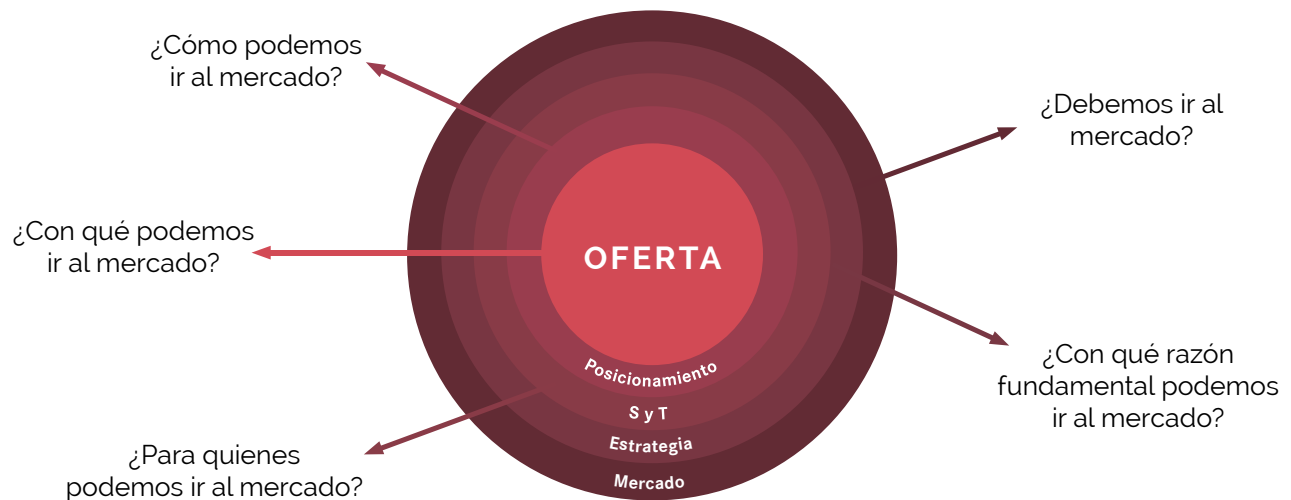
¿Cómo podemos ir al mercado?

¿Debemos ir al mercado?

¿Con qué podemos ir al mercado?

OFERTA

¿Con qué razón fundamental podemos ir al mercado?

Posicionamiento

S y T

Estrategia

Mercado

¿Para quienes podemos ir al mercado?